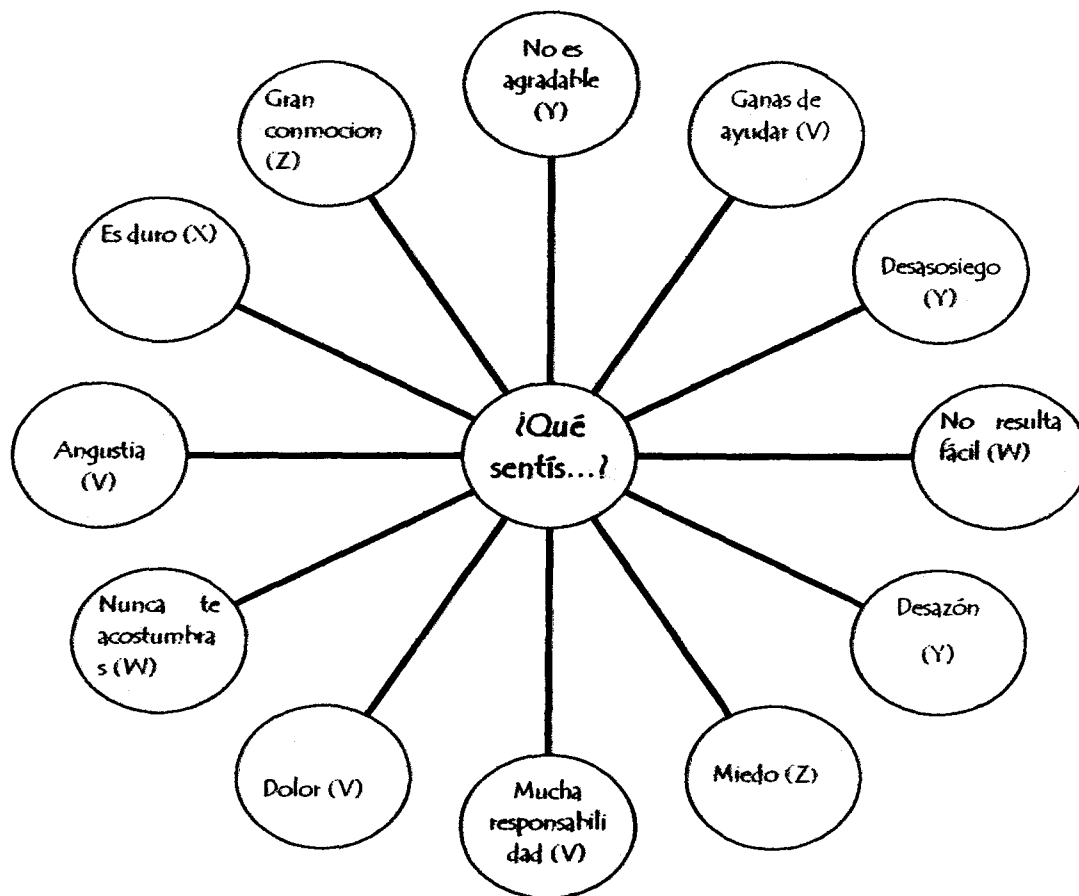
¿Qué sentís...?

No es agradable (Y)

Ganas de ayudar (V)

Desasosiego (Y)

No resulta fácil (W)

Desazón (Y)

Miedo (Z)

Mucha responsabilidad (V)

Dolor (V)

Nunca te acostumbras (W)

Angustia (V)

Es duro (X)

Gran conmocion (Z)